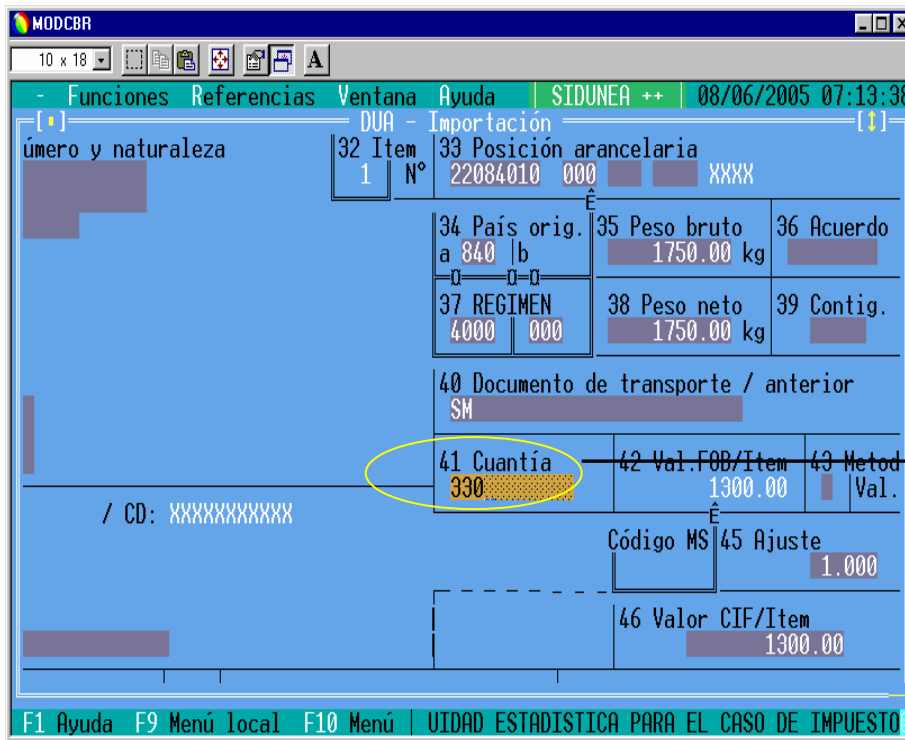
MODCBR

10 x 18

A

- Funciones Referencias Ventana Ayuda | SIDUNEA ++ | 08/06/2005 07:13:38

[•] DUA - Importación [↕]

úmero y naturaleza

32 Item
1 N°

33 Posición arancelaria
22084010 000 XXXX

34 País orig.
a 840 b

35 Peso bruto
1750.00 kg

36 Acuerdo

37 REGIMEN
4000 000

38 Peso neto
1750.00 kg

39 Contig.

40 Documento de transporte / anterior
SM

41 Cuantía
330

42 Val.FOB/Item
1300.00

43 Metod
Val.

/ CD: XXXXXXXXXX

Código MS

45 Ajuste
1.000

46 Valor CIF/Item
1300.00

F1 Ayuda F9 Menú local F10 Menú | UIDAD ESTADISTICA PARA EL CASO DE IMPUESTO